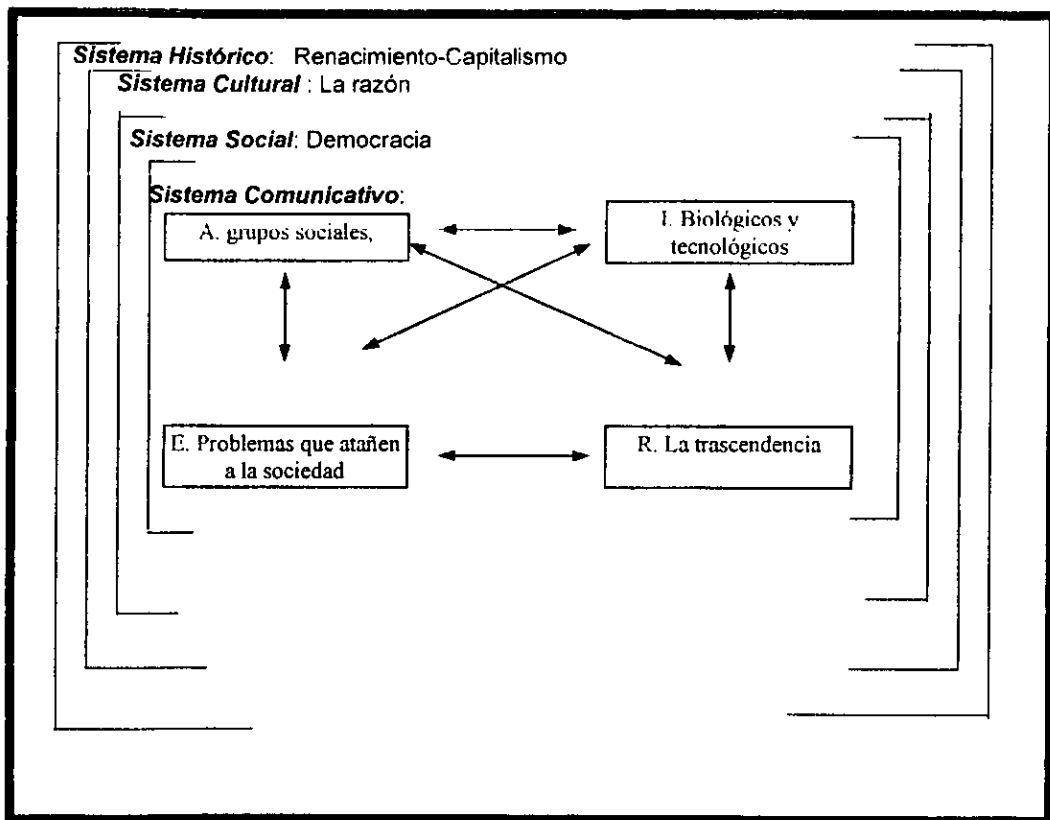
Sistema Histórico: Renacimiento-Capitalismo
Sistema Cultural : La razón
Sistema Social: Democracia
Sistema Comunicativo:

A. grupos sociales,

I. Biológicos y tecnológicos

E. Problemas que atañen a la sociedad

R. La trascendencia